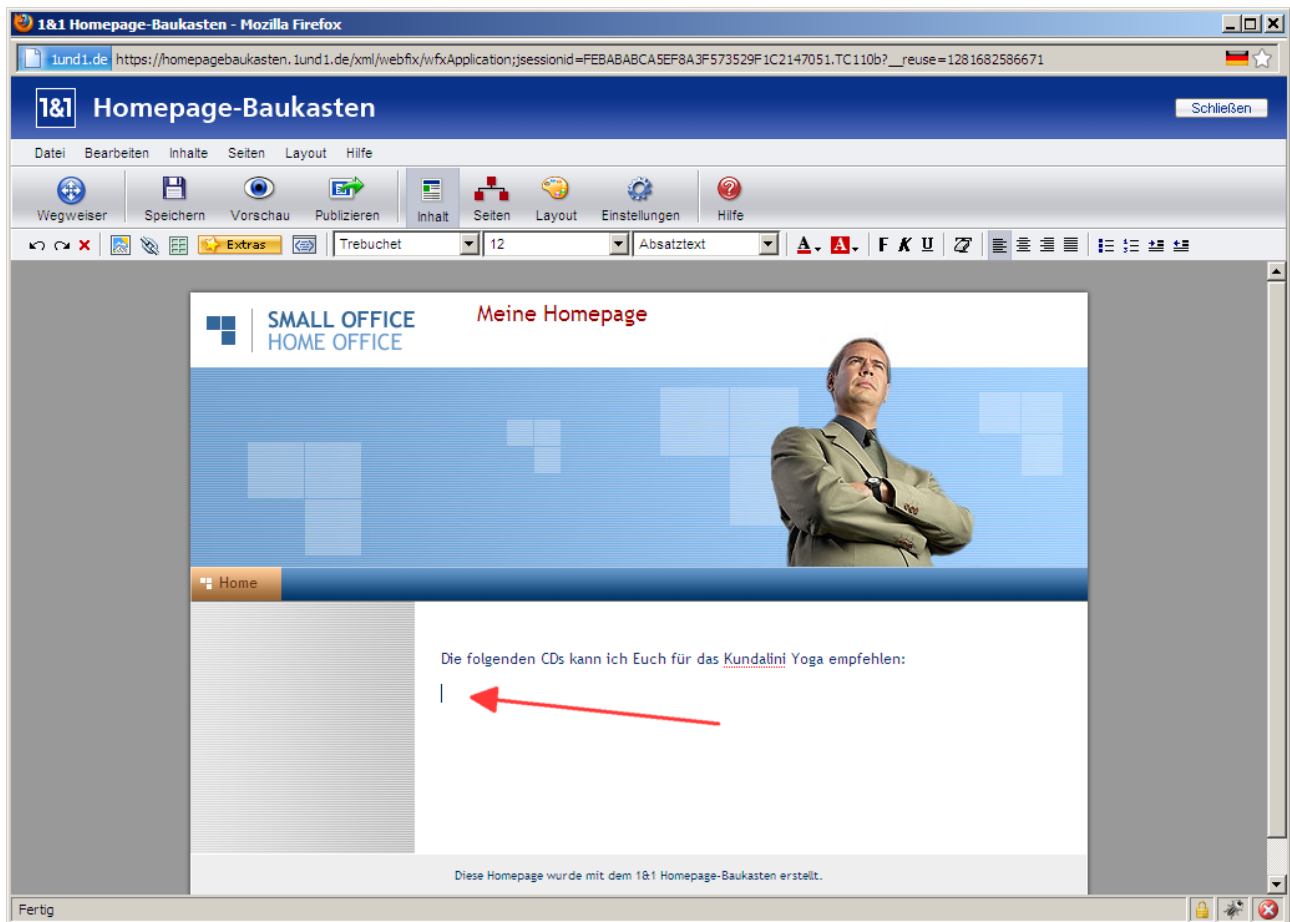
1&1 Homepage-Baukasten - Mozilla Firefox

1und1.de https://homepagebaukasten.1und1.de/xml/webfix/wfxApplication;jsessionid=FEBABABCA5EF8A3F573529F1C2147051.TC110b?__reuse=1281682586671

1&1 Homepage-Baukasten

Schließen

Datei Bearbeiten Inhalte Seiten Layout Hilfe

Wegweiser Speichern Vorschau Publizieren Inhalt Seiten Layout Einstellungen Hilfe

Extras Trebuchet 12 Absatztext

F K U

SMALL OFFICE HOME OFFICE

Meine Homepage

Home

Die folgenden CDs kann ich Euch für das Kundalini Yoga empfehlen:

Diese Homepage wurde mit dem 1&1 Homepage-Baukasten erstellt.

Fertig